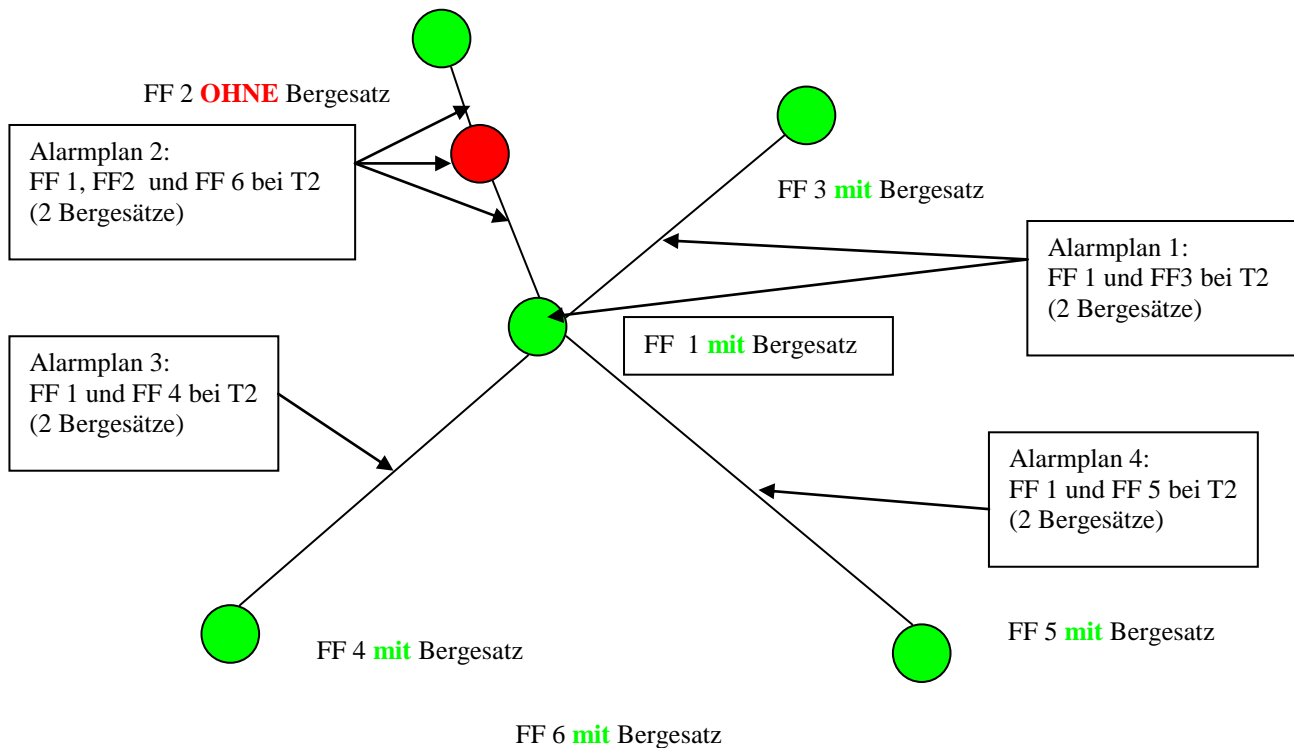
FF 2 **OHNE** Bergesatz

Alarmplan 2:
FF 1, FF2 und FF 6 bei T2
(2 Bergesätze)

FF 3 mit Bergesatz

Alarmplan 1:
FF 1 und FF3 bei T2
(2 Bergesätze)

FF 1 mit Bergesatz

Alarmplan 3:
FF 1 und FF 4 bei T2
(2 Bergesätze)

Alarmplan 4:
FF 1 und FF 5 bei T2
(2 Bergesätze)

FF 5 mit Bergesatz

FF 4 mit Bergesatz

FF 6 mit Bergesatz